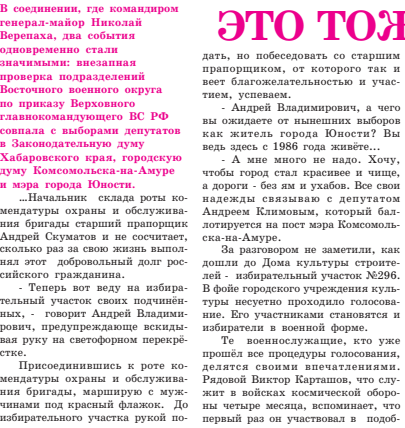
В соединении, где командиром генерал-майор Николай Верепаха, два события одновременно стали значимыми: внезапная проверка подразделений Восточного военного округа по приказу Верховного главнокомандующего ВС РФ совпала с выборами депутатов в Законодательную думу Хабаровского края, городскую думу Комсомольска-на-Амуре и мэра города Юности.

ЭТО ТОЖ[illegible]

...Начальник склада роты комендатуры охраны и обслуживания бригады старший прапорщик Андрей Скуматов и не сосчитает, сколько раз за свою жизнь выполнял этот добровольный долг российского гражданина.

- Теперь вот веду на избирательный участок своих подчинённых, - говорит Андрей Владимирович, предупреждающе вскидывая руку на светофорном перекрёстке.

Присоединившись к роте комендатуры охраны и обслуживания бригады, марширую с мужчинами под красный флажок. До избирательного участка рукой подать, но побеседовать со старшим прапорщиком, от которого так и веет благожелательностью и участием, успеваем.

- Андрей Владимирович, а чего вы ожидаете от нынешних выборов как житель города Юности? Вы ведь здесь с 1986 года живёте...

- А мне много не надо. Хочу, чтобы город стал красивее и чище, а дороги - без ям и ухабов. Все свои надежды связываю с депутатом Андреем Климовым, который баллотируется на пост мэра Комсомольска-на-Амуре.

За разговором не заметили, как дошли до Дома культуры строителей - избирательный участок №296. В фойе городского учреждения культуры несуетно проходило голосование. Его участниками становятся и избиратели в военной форме.

Те военнослужащие, кто уже прошёл все процедуры голосования, делятся своими впечатлениями. Рядовой Виктор Карташов, что служит в войсках космической обороны четыре месяца, вспоминает, что первый раз он участвовал в подоб-